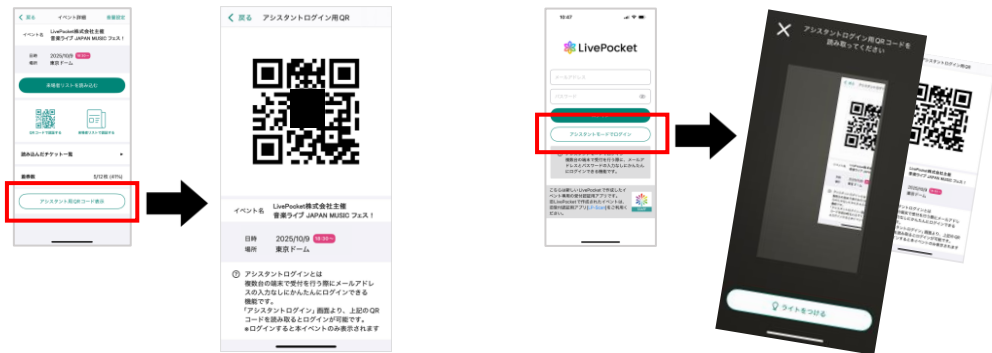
< 戻る イベント詳細 受付設定

イベント名 LivePocket株式会社主催 音楽ライブ JAPAN MUSIC フェス！

日時 2025/10/9
場所 東京ドーム

来場者リストを読み込む

QRコードを読取る
来場者リストで検索する

読み込んだチケット一覧

受付数 5/12枚 (41%)

アシスタント用QRコード表示

< 戻る アシスタントログイン用QR

イベント名 LivePocket株式会社主催 音楽ライブ JAPAN MUSIC フェス！

日時 2025/10/9 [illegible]
場所 東京ドーム

アシスタントログインとは 複数台の端末で受付を行う際にメールアドレスの入力なしにかんたんにログインできる機能です。 「アシスタントログイン」画面より、上記のQRコードを読み取るとログインが可能です。 ※ログインすると本イベントのみ表示されます

10:47

LivePocket

メールアドレス
パスワード

アシスタントモードでログイン

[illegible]

アシスタントログイン用QRコードを読み取ってください

ライトをつける